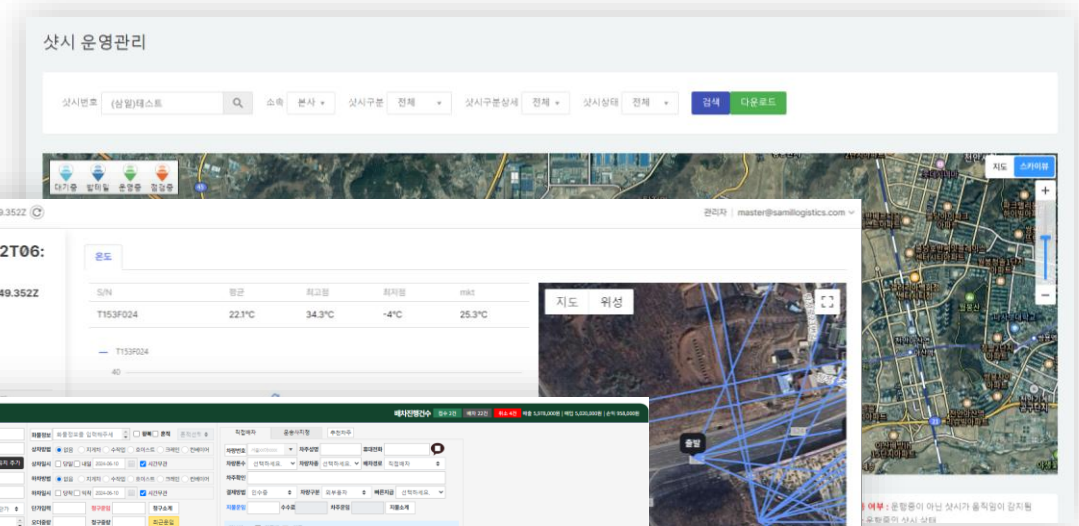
샷시 운영관리

샷시번호 (삼일)테스트 소속 본사 샷시구분 전체 샷시구분상세 전체 샷시상태 전체 검색 다운로드

대기중 밥히일 운영중 점검중

지도 스카이뷰

49.352Z

관리자 | master@samillogistics.com

2T06:

49.352Z

온도

| S/N | 평균 | 최고점 | 최저점 | mkt |
|---|---|---|---|---|
| T153F024 | 22.1°C | 34.3°C | -4°C | 25.3°C |

T153F024

40

지도 위성

출발

배차진행건수

직접배차

공동사지정

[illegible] 여부 : 운행중이 아닌 샷시가 움직임이 감지됨

운행중인 샷시 상태